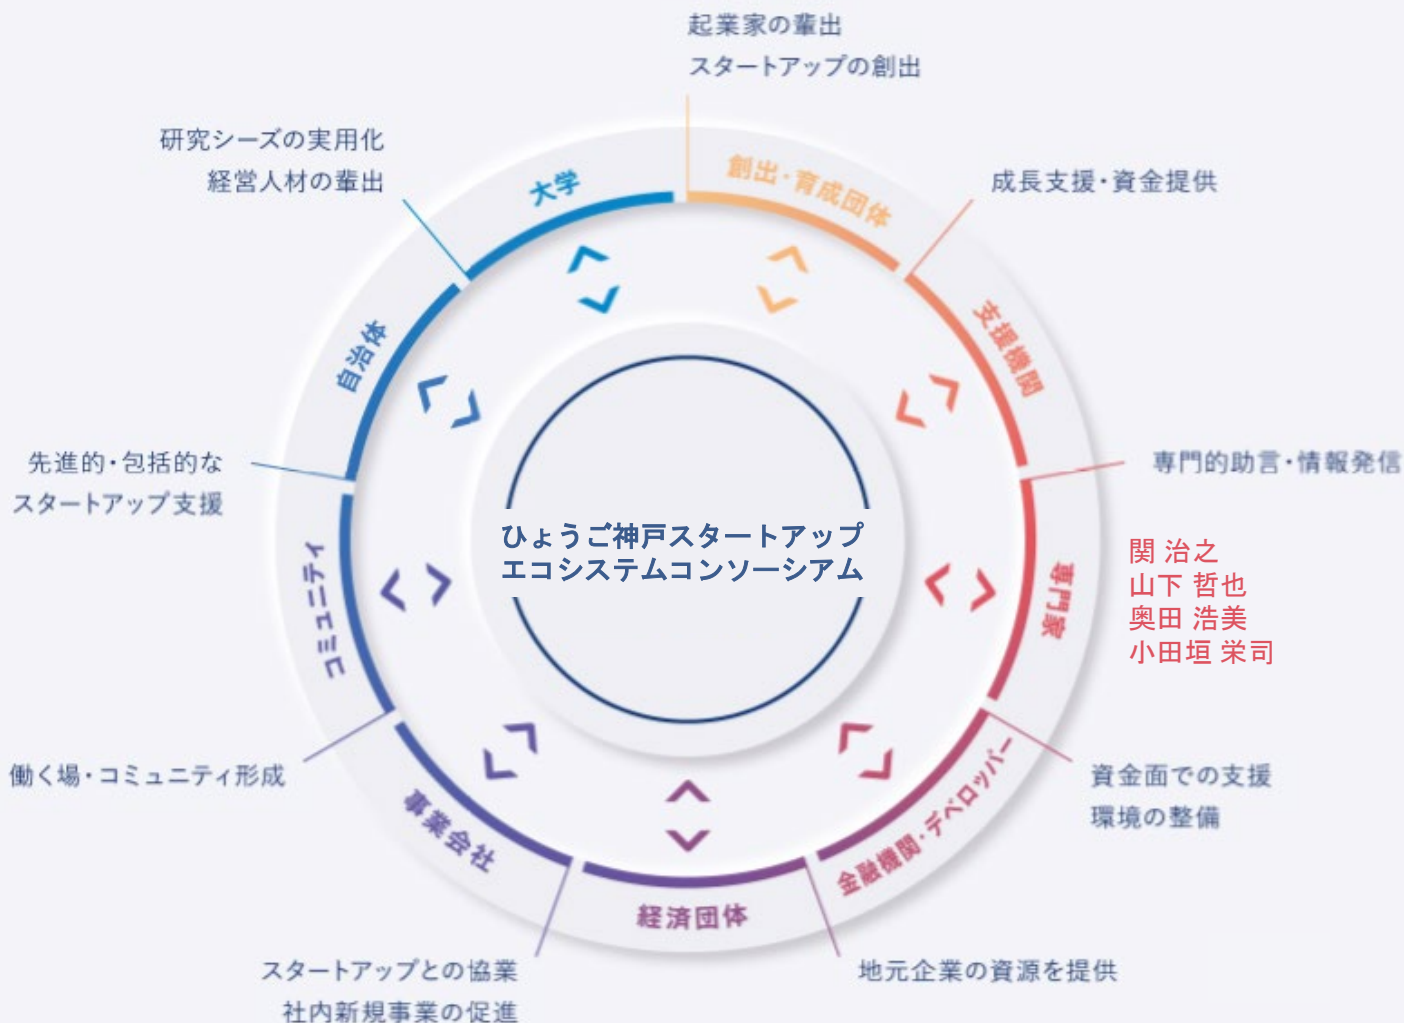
起業家の輩出
スタートアップの創出

研究シーズの実用化
経営人材の輩出

大学

創出・育成団体

成長支援・資金提供

自治体

支援機関

先進的・包括的な
スタートアップ支援

専門的助言・情報発信

ひょうご神戸スタートアップ
エコシステムコンソーシアム

コミュニティ

専門家

関 治之
山下 哲也
奥田 浩美
小田垣 栄司

働く場・コミュニティ形成

事業会社

金融機関・デベロッパー

資金面での支援
環境の整備

経済団体

スタートアップとの協業
社内新規事業の促進

地元企業の資源を提供